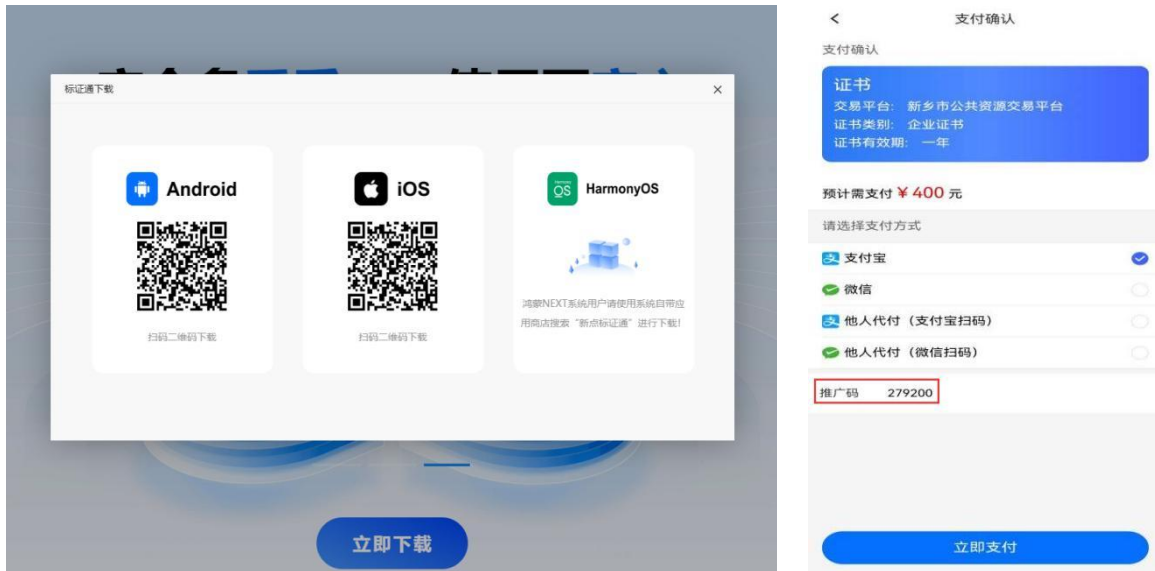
标证通下载

×

Android

扫码二维码下载

iOS

扫码二维码下载

OS HarmonyOS

鸿蒙NEXT系统用户请使用系统自带应用商店搜索"新点标证通"进行下载!

立即下载

<

支付确认

支付确认

证书
交易平台: 新乡市公共资源交易平台
证书类别: 企业证书
证书有效期: 一年

预计需支付 ¥ 400 元

请选择支付方式

支付宝

微信

他人代付（支付宝扫码）

他人代付（微信扫码）

推广码 279200

立即支付